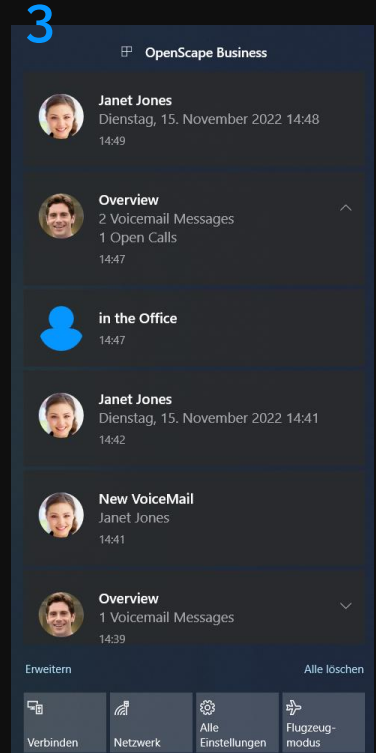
3

OpenScape Business

Janet Jones
Dienstag, 15. November 2022 14:48
14:49

Overview
2 Voicemail Messages
1 Open Calls
14:47

in the Office
14:47

Janet Jones
Dienstag, 15. November 2022 14:41
14:42

New VoiceMail
Janet Jones
14:41

Overview
1 Voicemail Messages
14:39

Erweitern
Alle löschen

Verbinden
Netzwerk
Alle Einstellungen
Flugzeugmodus